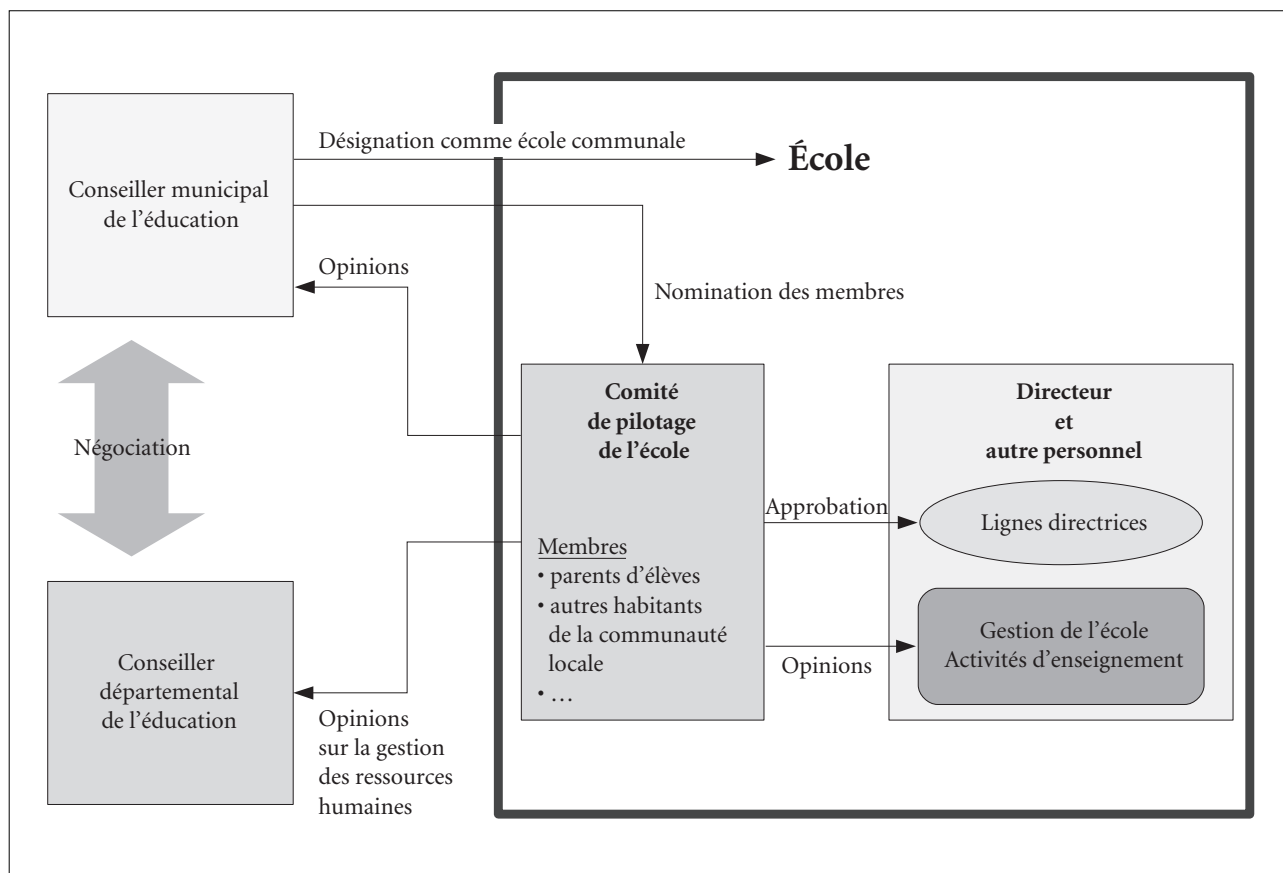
Conseiller municipal de l'éducation

Désignation comme école communale

École

Opinions

Nomination des membres

Négociation

Comité de pilotage de l'école

Membres
• parents d'élèves
• autres habitants de la communauté locale
• …

Directeur et autre personnel

Approbation

Lignes directrices

Gestion de l'école Activités d'enseignement

Opinions

Conseiller départemental de l'éducation

Opinions sur la gestion des ressources humaines